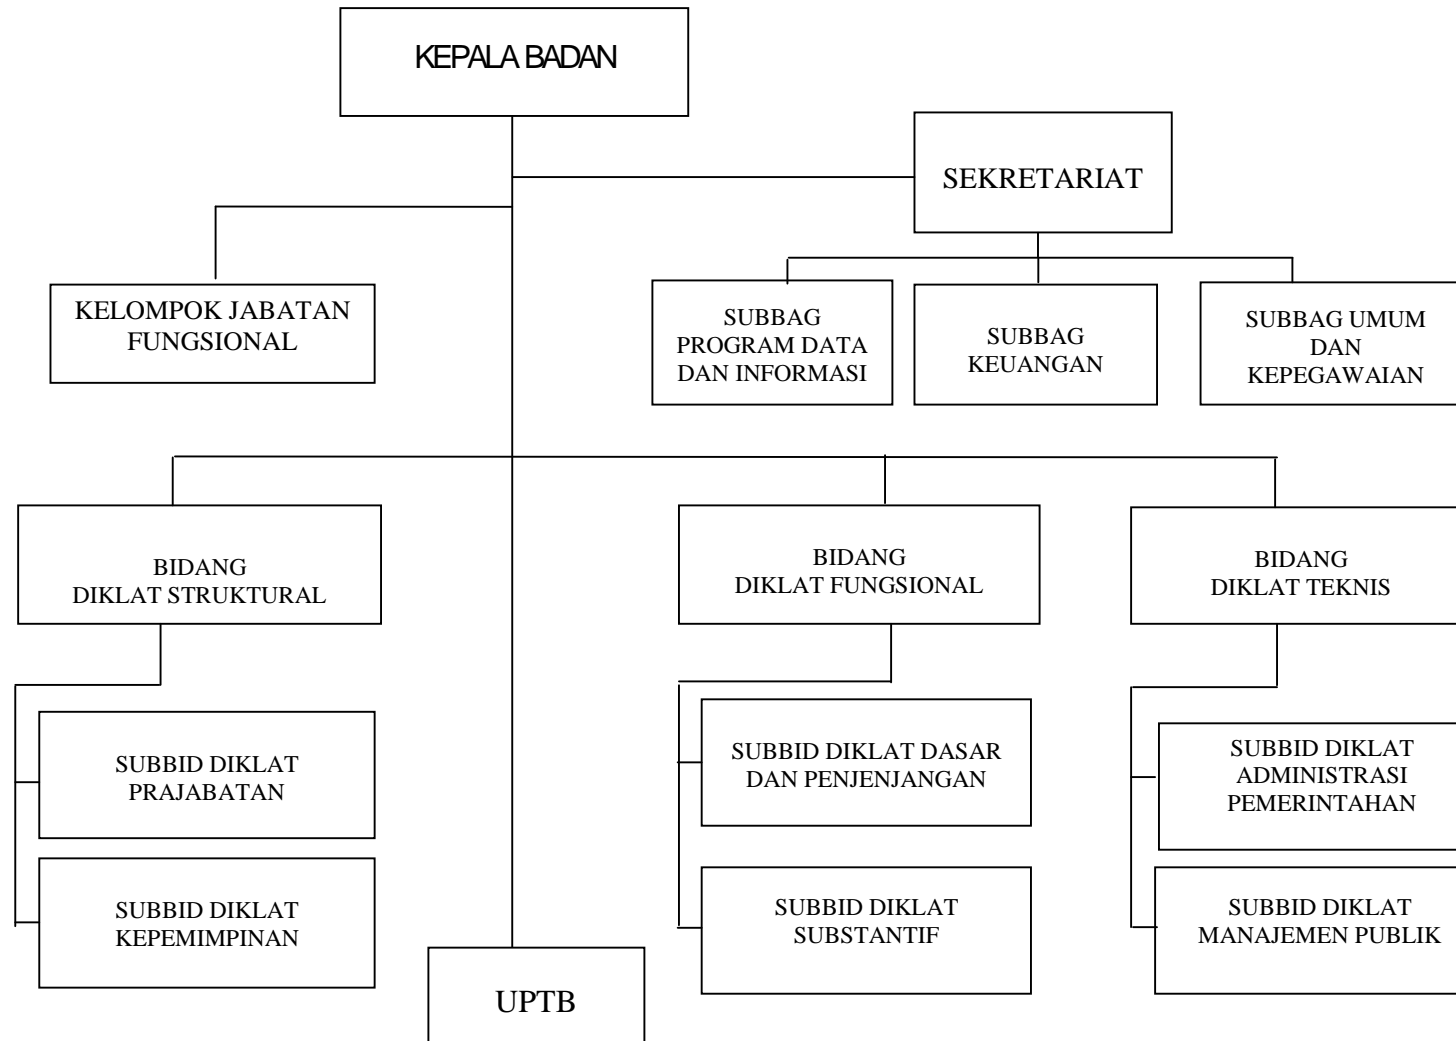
KEPALA BADAN

SEKRETARIAT

KELOMPOK JABATAN FUNGSIONAL

SUBBAG PROGRAM DATA DAN INFORMASI

SUBBAG KEUANGAN

SUBBAG UMUM DAN KEPEGAWAIAN

BIDANG DIKLAT STRUKTURAL

BIDANG DIKLAT FUNGSIONAL

BIDANG DIKLAT TEKNIS

SUBBID DIKLAT PRAJABATAN

SUBBID DIKLAT KEPEMIMPINAN

SUBBID DIKLAT DASAR DAN PENJENJANGAN

SUBBID DIKLAT SUBSTANTIF

SUBBID DIKLAT ADMINISTRASI PEMERINTAHAN

SUBBID DIKLAT MANAJEMEN PUBLIK

UPTB